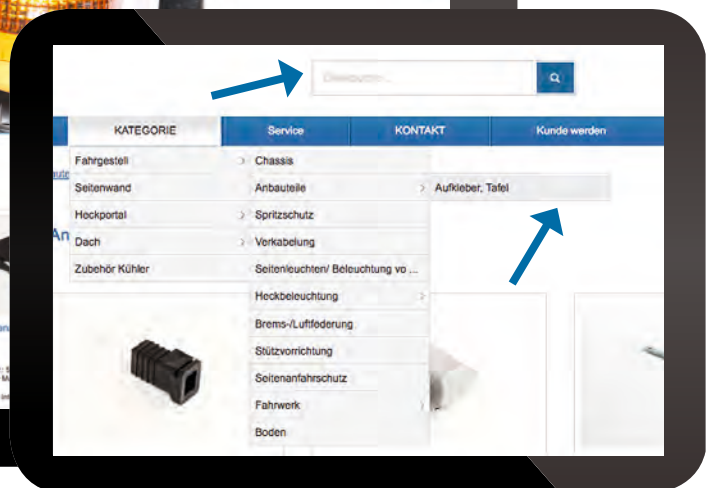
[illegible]

KATEGORIE
Service
KONTAKT
Kunde werden

Fahrgestell
Seitenwand
Heckportal
Dach
Zubehör Kühler

Chassis
Anbauteile
Spritzschutz
Verkabelung
Seitenleuchten/ Beleuchtung vo ...
Heckbeleuchtung
Brems-/Luftfederung
Stützvorrichtung
Seitenanfahrschutz
Fahrwerk
Boden

Aufkleber, Tafel

An